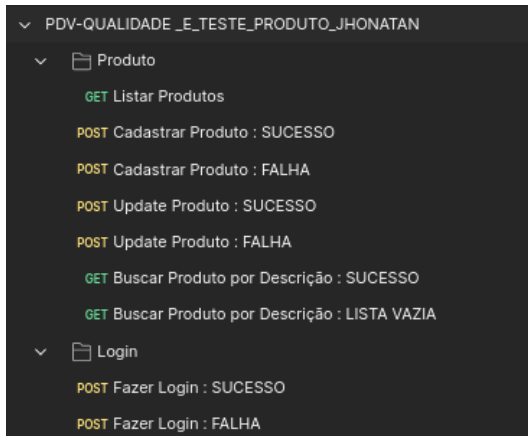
PDV-QUALIDADE _E_TESTE_PRODUTO_JHONATAN

Produto

GET Listar Produtos

POST Cadastrar Produto : SUCESSO

POST Cadastrar Produto : FALHA

POST Update Produto : SUCESSO

POST Update Produto : FALHA

GET Buscar Produto por Descrição : SUCESSO

GET Buscar Produto por Descrição : LISTA VAZIA

Login

POST Fazer Login : SUCESSO

POST Fazer Login : FALHA